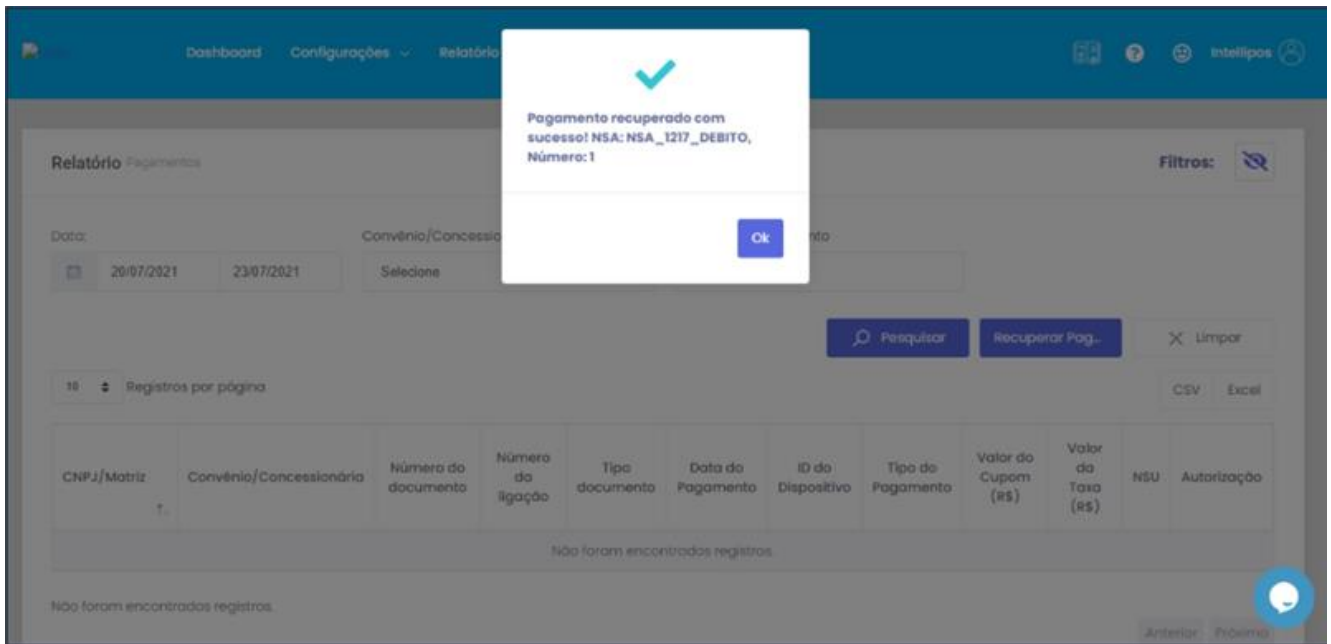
Dashboard Configurações Relatório

Intellipos

Pagamento recuperado com sucesso! NSA: NSA_1217_DEBITO, Número: 1

Ok

Relatório Pagamentos

Filtros:

Data:

20/07/2021 23/07/2021

Convênio/Concessio

Selecione

nto

Pesquisar

Recuperar Pag...

Limpar

10 Registros por página

CSV Excel

| CNPJ/Matriz | Convênio/Concessionária | Número do documento | Número da ligação | Tipo documento | Data do Pagamento | ID do Dispositivo | Tipo do Pagamento | Valor do Cupom (R$) | Valor da Taxa (R$) | NSU | Autorização |
|---|---|---|---|---|---|---|---|---|---|---|---|
| Não foram encontrados registros. | | | | | | | | | | | |

Não foram encontrados registros.

Anterior Próximo